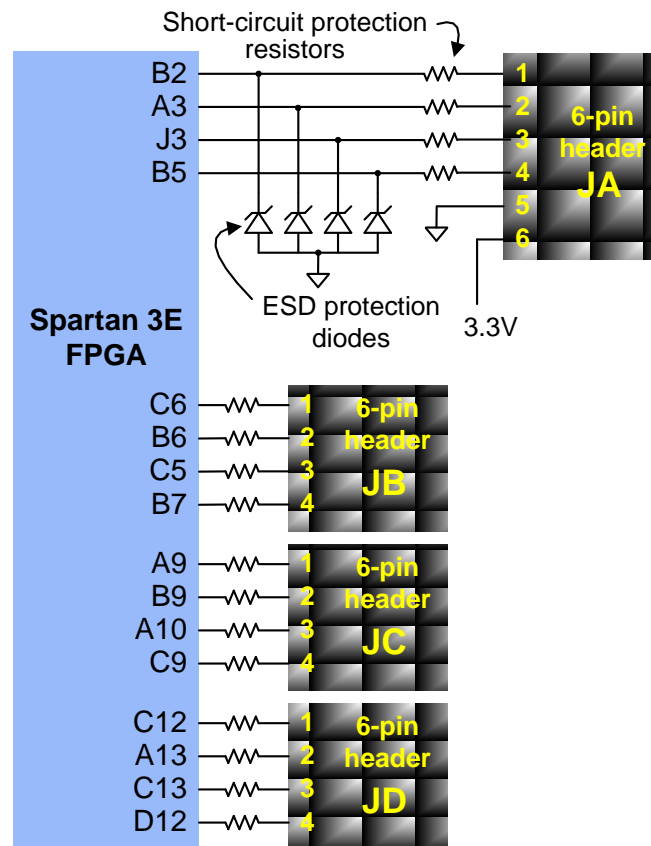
Short-circuit protection resistors

B2
A3
J3
B5

1
2
3
4
5
6

6-pin header JA

ESD protection diodes

3.3V

Spartan 3E FPGA

C6
B6
C5
B7

1
2
3
4

6-pin header JB

A9
B9
A10
C9

1
2
3
4

6-pin header JC

C12
A13
C13
D12

1
2
3
4

6-pin header JD